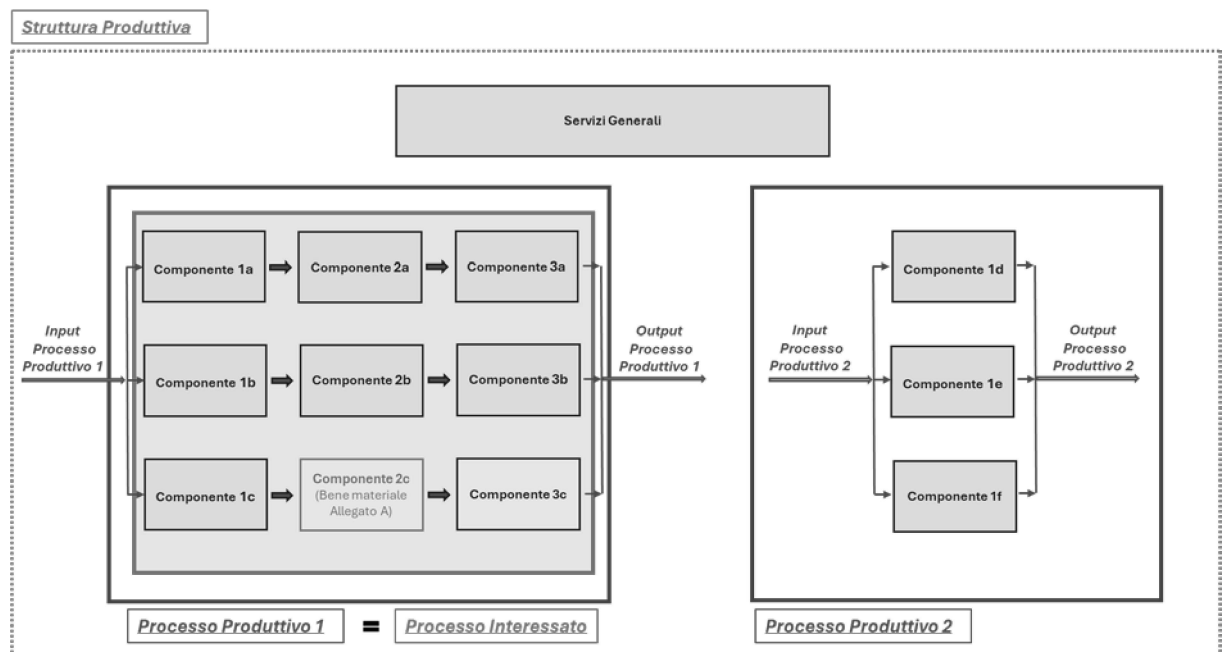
Struttura Produttiva

Servizi Generali

Input Processo Produttivo 1

Componente 1a
Componente 2a
Componente 3a

Componente 1b
Componente 2b
Componente 3b

Componente 1c
Componente 2c (Bene materiale Allegato A)
Componente 3c

Output Processo Produttivo 1

Input Processo Produttivo 2

Componente 1d
Componente 1e
Componente 1f

Output Processo Produttivo 2

Processo Produttivo 1 = Processo Interessato

Processo Produttivo 2